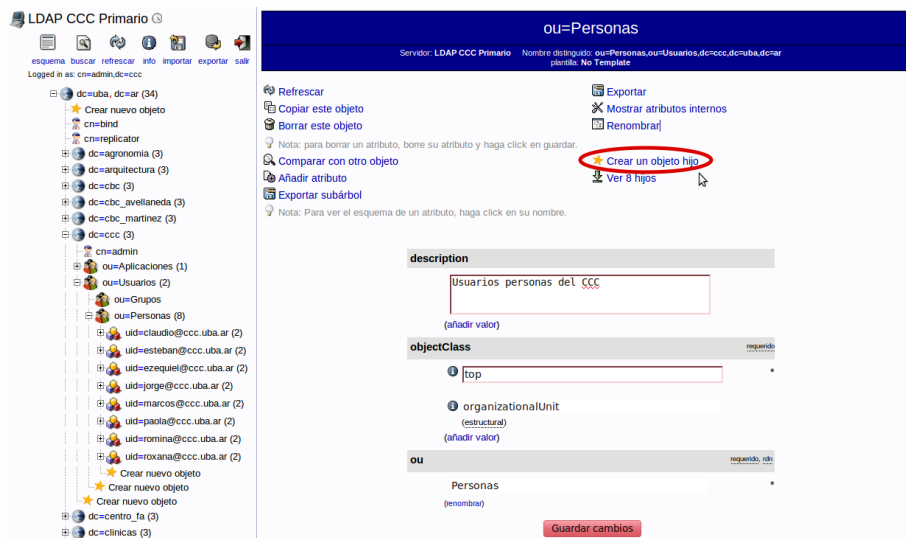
LDAP CCC Primario

esquema buscar refrescar info importar exportar salir

Logged in as: cn=admin,dc=ccc

dc=uba, dc=ar (34)
Crear nuevo objeto
cn=bind
cn=replicator
dc=agronomia (3)
dc=arquitectura (3)
dc=cbc (3)
dc=cbc_avellaneda (3)
dc=cbc_martinez (3)
dc=ccc (3)
cn=admin
ou=Aplicaciones (1)
ou=Usuarios (2)
ou=Grupos
ou=Personas (8)
uid=claudio@ccc.uba.ar (2)
uid=esteban@ccc.uba.ar (2)
uid=ezequiel@ccc.uba.ar (2)
uid=jorge@ccc.uba.ar (2)
uid=marcos@ccc.uba.ar (2)
uid=paola@ccc.uba.ar (2)
uid=romina@ccc.uba.ar (2)
uid=roxana@ccc.uba.ar (2)
Crear nuevo objeto
Crear nuevo objeto
Crear nuevo objeto
dc=centro_fa (3)
dc=clinicas (3)

ou=Personas

Servidor: LDAP CCC Primario Nombre distinguido: ou=Personas,ou=Usuarios,dc=ccc,dc=uba,dc=ar
plantilla: No Template

Refrescar
Copiar este objeto
Borrar este objeto
Nota: para borrar un atributo, borre su atributo y haga click en guardar.
Comparar con otro objeto
Añadir atributo
Exportar subárbol
Nota: Para ver el esquema de un atributo, haga click en su nombre.

Exportar
Mostrar atributos internos
Renombrar
Crear un objeto hijo
Ver 8 hijos

description
Usuarios personas del CCC
(añadir valor)

objectClass requerido
top *
organizationalUnit
(estructural)
(añadir valor)

ou requerido, rdn
Personas *
(renombrar)

Guardar cambios